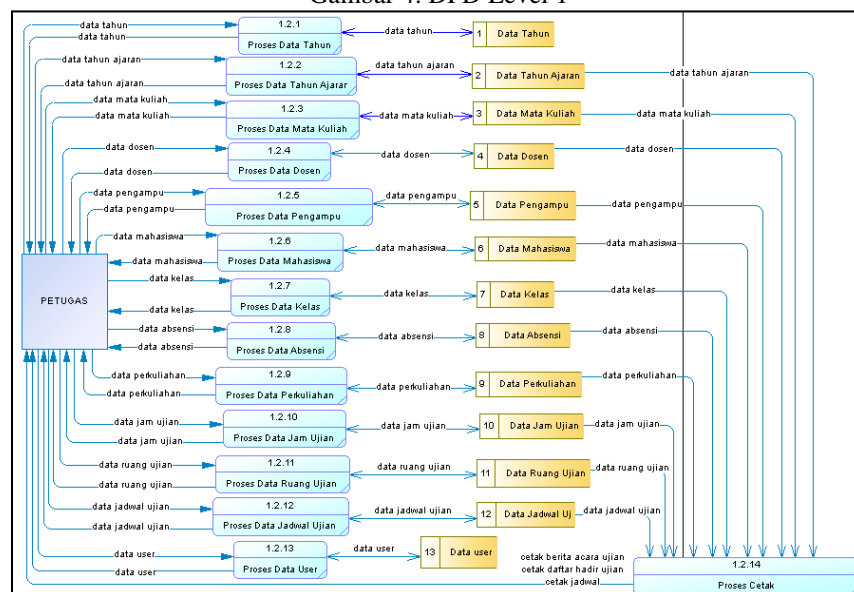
Gambar 4. DFD Level 1

data tahun
data tahun
1.2.1
Proses Data Tahun
data tahun
1 Data Tahun

data tahun ajaran
data tahun ajaran
1.2.2
Proses Data Tahun Ajaran
data tahun ajaran
2 Data Tahun Ajaran
data tahun ajaran

data mata kuliah
data mata kuliah
1.2.3
Proses Data Mata Kuliah
data mata kuliah
3 Data Mata Kuliah
data mata kuliah

data dosen
data dosen
1.2.4
Proses Data Dosen
data dosen
4 Data Dosen
data dosen

data pengampu
data pengampu
1.2.5
Proses Data Pengampu
data pengampu
5 Data Pengampu
data pengampu

data mahasiswa
data mahasiswa
1.2.6
Proses Data Mahasiswa
data mahasiswa
6 Data Mahasiswa
data mahasiswa

PETUGAS

data kelas
data kelas
1.2.7
Proses Data Kelas
data kelas
7 Data Kelas
data kelas

data absensi
data absensi
1.2.8
Proses Data Absensi
data absensi
8 Data Absensi
data absensi

data perkuliahan
data perkuliahan
1.2.9
Proses Data Perkuliahan
data perkuliahan
9 Data Perkuliahan
data perkuliahan

data jam ujian
data jam ujian
1.2.10
Proses Data Jam Ujian
data jam ujian
10 Data Jam Ujian
data jam ujian

data ruang ujian
data ruang ujian
1.2.11
Proses Data Ruang Ujian
data ruang ujian
11 Data Ruang Ujian
data ruang ujian

data jadwal ujian
data jadwal ujian
1.2.12
Proses Data Jadwal Ujian
data jadwal ujian
12 Data Jadwal Uj
data jadwal ujian

data user
data user
1.2.13
Proses Data User
data user
13 Data user

cetak berita acara ujian
cetak daftar hadir ujian
cetak jadwal
1.2.14
Proses Cetak